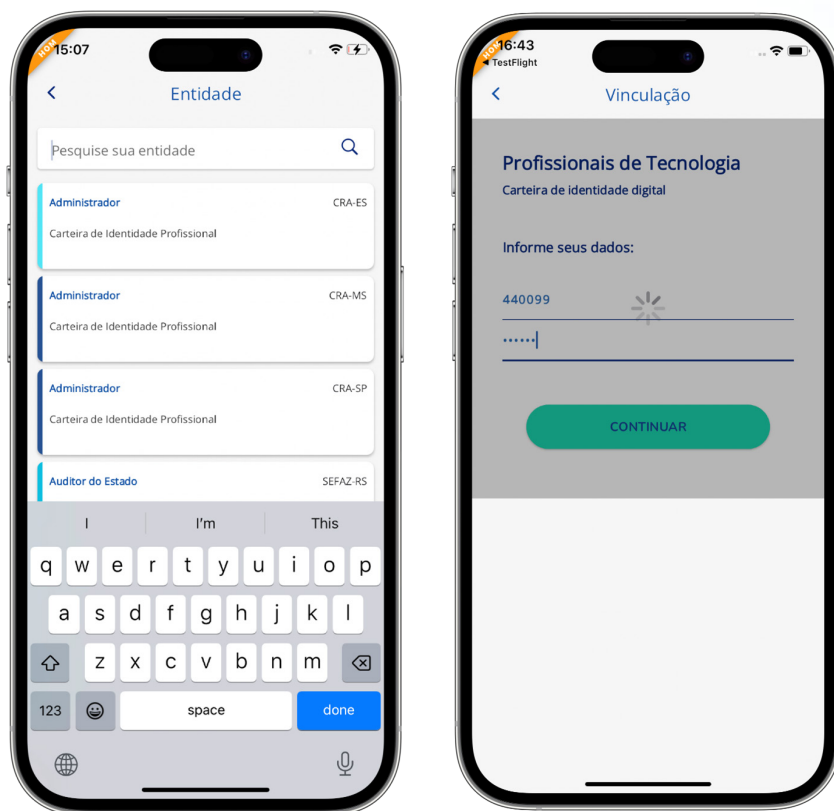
HOM 15:07

Entidade

Pesquise sua entidade

Administrador CRA-ES
Carteira de Identidade Profissional

Administrador CRA-MS
Carteira de Identidade Profissional

Administrador CRA-SP
Carteira de Identidade Profissional

Auditor do Estado SEFAZ-RS

I I'm This

q w e r t y u i o p
a s d f g h j k l
z x c v b n m
123 space done

HOM 16:43
◂ TestFlight

Vinculação

Profissionais de Tecnologia
Carteira de identidade digital

Informe seus dados:

440099

••••••

CONTINUAR